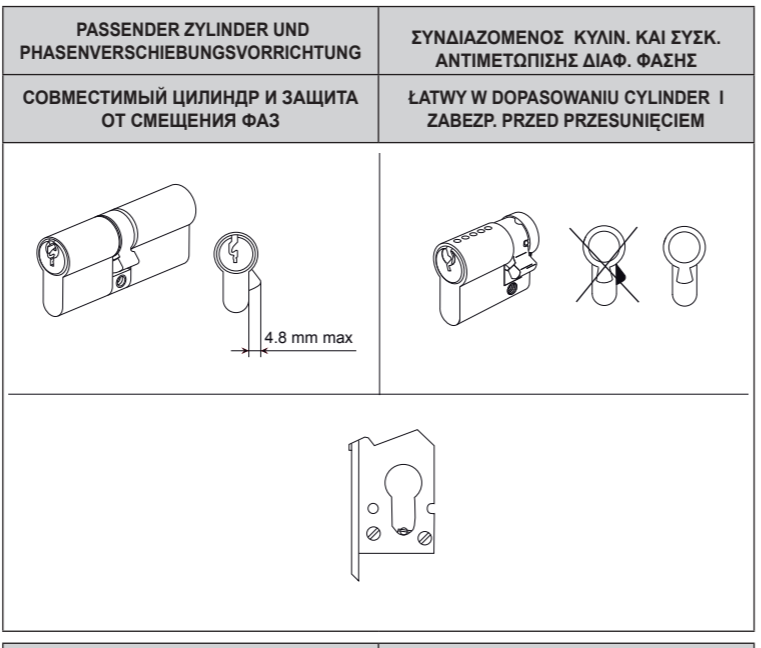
| PASSENDER ZYLINDER UND PHASENVERSCHIEBUNGSVORRICHTUNG | ΣΥΝΔΙΑΖΟΜΕΝΟΣ ΚΥΛΙΝ. ΚΑΙ ΣΥΣΚ. ΑΝΤΙΜΕΤΩΠΙΣΗΣ ΔΙΑΦ. ΦΑΣΗΣ |
|---|---|
| СОВМЕСТИМЫЙ ЦИЛИНДР И ЗАЩИТА ОТ СМЕЩЕНИЯ ФАЗ | ŁATWY W DOPASOWANIU CYLINDER I ZABEZP. PRZED PRZESUNIĘCIEM |

4.8 mm max